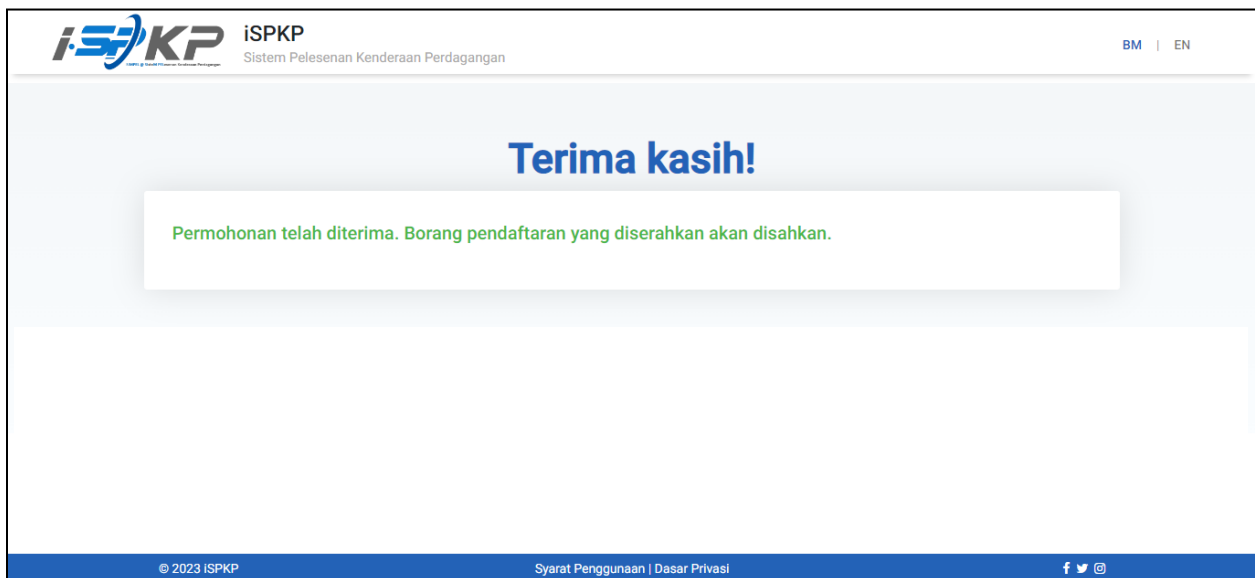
iSPKP

iSPKP
Sistem Pelesenan Kenderaan Perdagangan

BM | EN

Terima kasih!

Permohonan telah diterima. Borang pendaftaran yang diserahkan akan disahkan.

© 2023 iSPKP

Syarat Penggunaan | Dasar Privasi